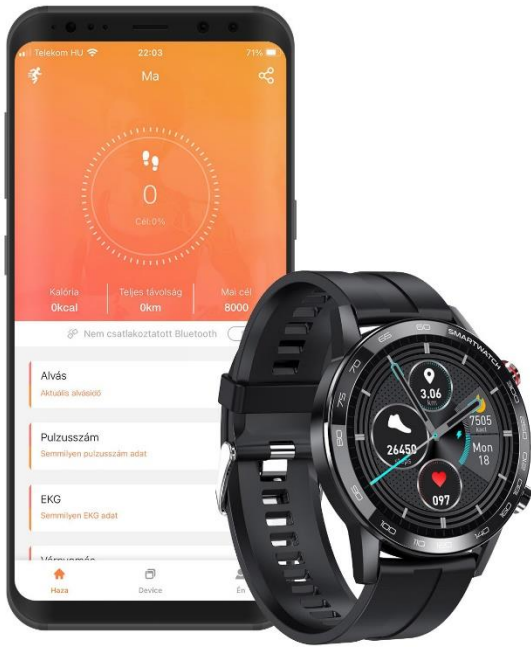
Telekom HU 22:03 71%

Ma

0

Cél:0%

Kalória
0kcal

Teljes távolság
0km

Mai cél
8000

Nem csatlakoztatott Bluetooth

Alvás
Aktuális alvásidő

Pulzusszám
Semmilyen pulzusszám adat

EKG
Semmilyen EKG adat

Vérnyomás

Haza

Device

Én

SMARTWATCH

3.06 km

7505 kcal

26450

Mon 18

097

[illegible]